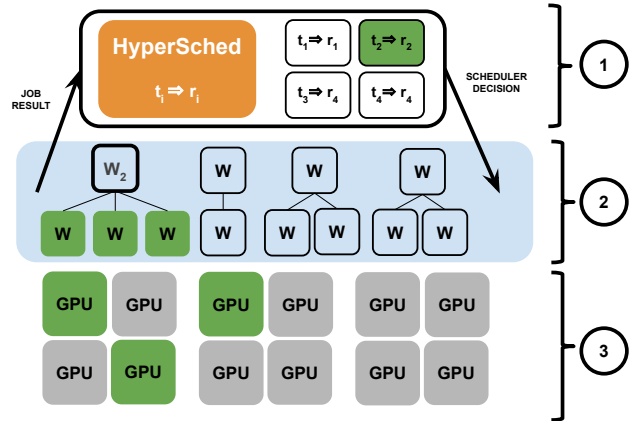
HyperSched

$t_i \Rightarrow r_i$

$t_1 \Rightarrow r_1$ $t_2 \Rightarrow r_2$

$t_3 \Rightarrow r_4$ $t_4 \Rightarrow r_4$

JOB RESULT

SCHEDULER DECISION

1

$W_2$ W W

W W W W W W W W W W

2

GPU GPU GPU GPU GPU GPU

GPU GPU GPU GPU GPU GPU

3